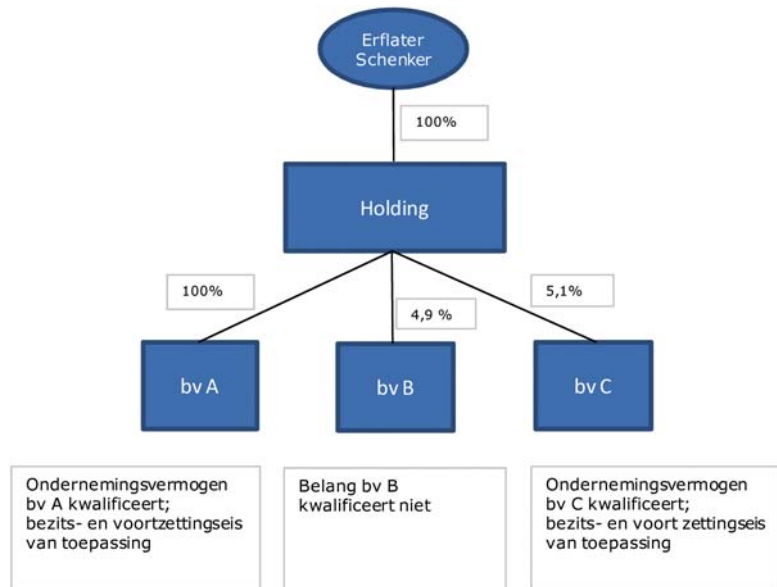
Erflater
Schenker

100%

Holding

100%

4,9 %

5,1%

bv A

bv B

bv C

Ondernemingsvermogen bv A kwalificeert; bezits- en voortzettingseis van toepassing

Belang bv B kwalificeert niet

Ondernemingsvermogen bv C kwalificeert; bezits- en voort zettingseis van toepassing